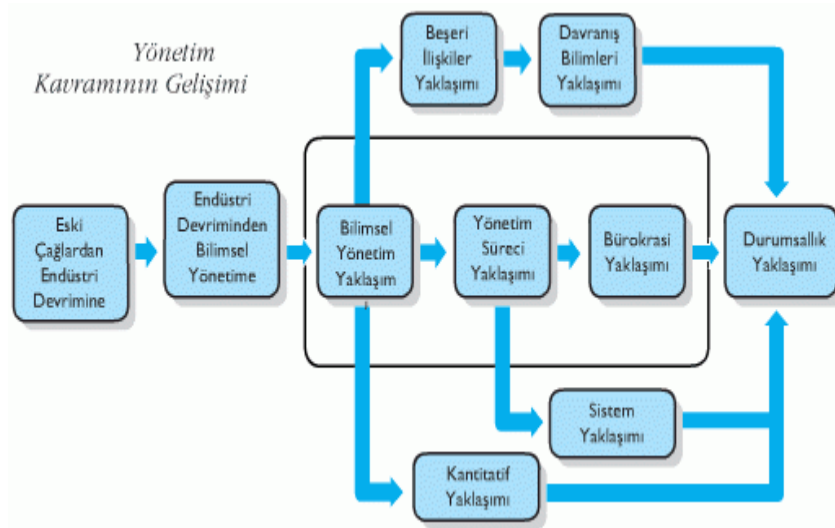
Yönetim Kavramının Gelişimi

Beşeri İlişkiler Yaklaşımı

Davranış Bilimleri Yaklaşımı

Eski Çağlardan Endüstri Devrimine

Endüstri Devriminden Bilimsel Yönetime

Bilimsel Yönetim Yaklaşım

Yönetim Süreci Yaklaşımı

Bürokrasi Yaklaşımı

Durumsallık Yaklaşımı

Sistem Yaklaşımı

Kantitatif Yaklaşımı